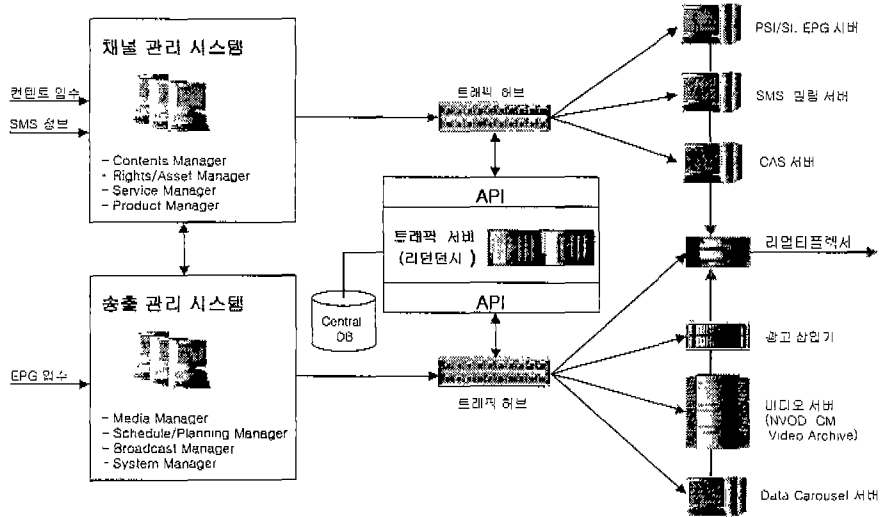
채널 관리 시스템

컨텐트 입수

SMS 정보

- Contents Manager
- Rights/Asset Manager
- Service Manager
- Product Manager

트래픽 허브

API

트래픽 서버 (리던던시)

API

Central DB

송출 관리 시스템

EPG 입수

- Media Manager
- Schedule/Planning Manager
- Broadcast Manager
- System Manager

트래픽 허브

PSI/SI, EPG 서버

SMS 빌링 서버

CAS 서버

리얼티플렉서

광고 삽입기

비디오 서버 (NVOD CM Video Archive)

Data Carousel 서버